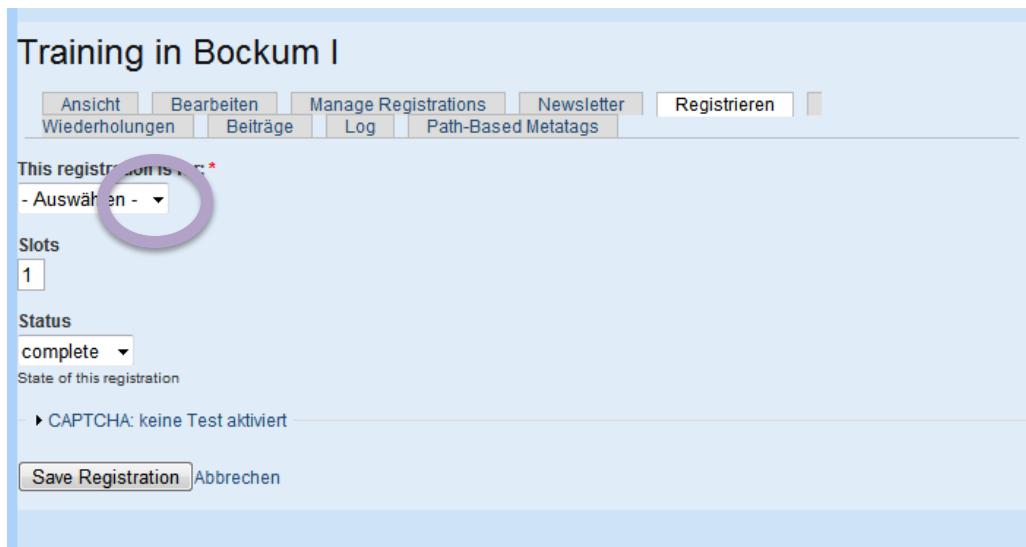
Training in Bockum I

Ansicht | Bearbeiten | Manage Registrations | Newsletter | Registrieren
Wiederholungen | Beiträge | Log | Path-Based Metatags

This registr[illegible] *
- Auswäh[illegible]en -

Slots
1

Status
complete
State of this registration

CAPTCHA: keine Test aktiviert

Save Registration Abbrechen